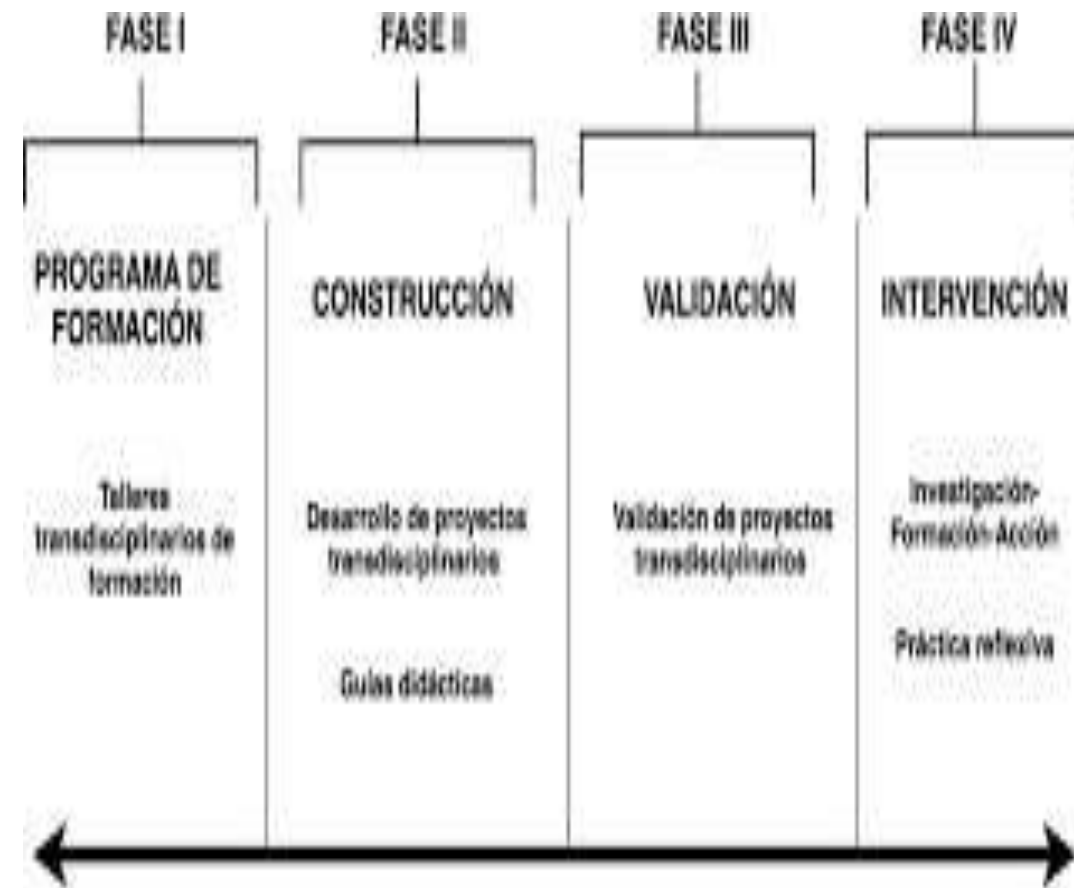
FASE I

PROGRAMA DE FORMACIÓN

Talleres transdisciplinarios de formación

FASE II

CONSTRUCCIÓN

Desarrollo de proyectos transdisciplinarios

Guías didácticas

FASE III

VALIDACIÓN

Validación de proyectos transdisciplinarios

FASE IV

INTERVENCIÓN

Investigación-Formación-Acción

Práctica reflexiva